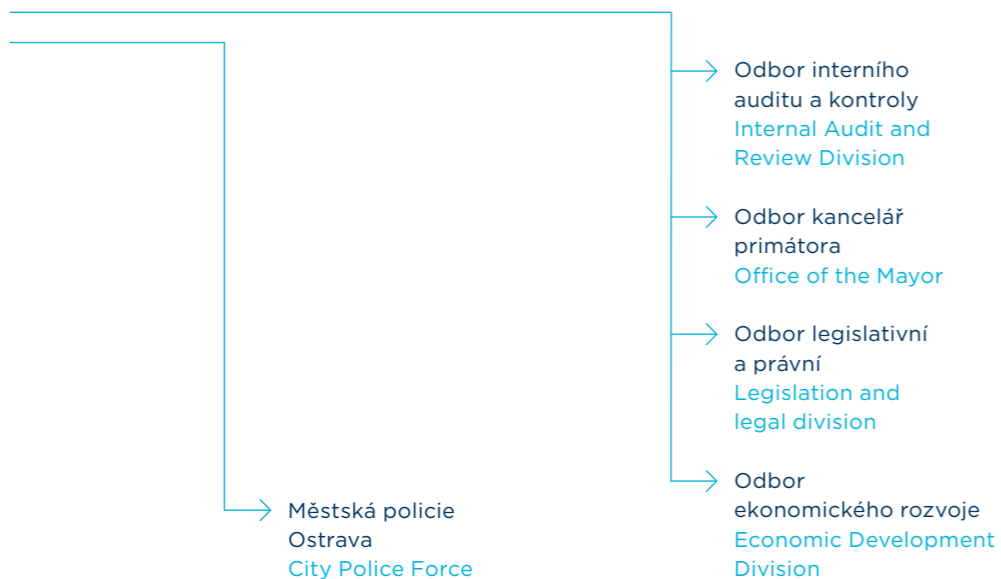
Odbor interního auditu a kontroly
Internal Audit and Review Division

Odbor kancelář primátora
Office of the Mayor

Odbor legislativní a právní
Legislation and legal division

Odbor ekonomického rozvoje
Economic Development Division

Městská policie Ostrava
City Police Force